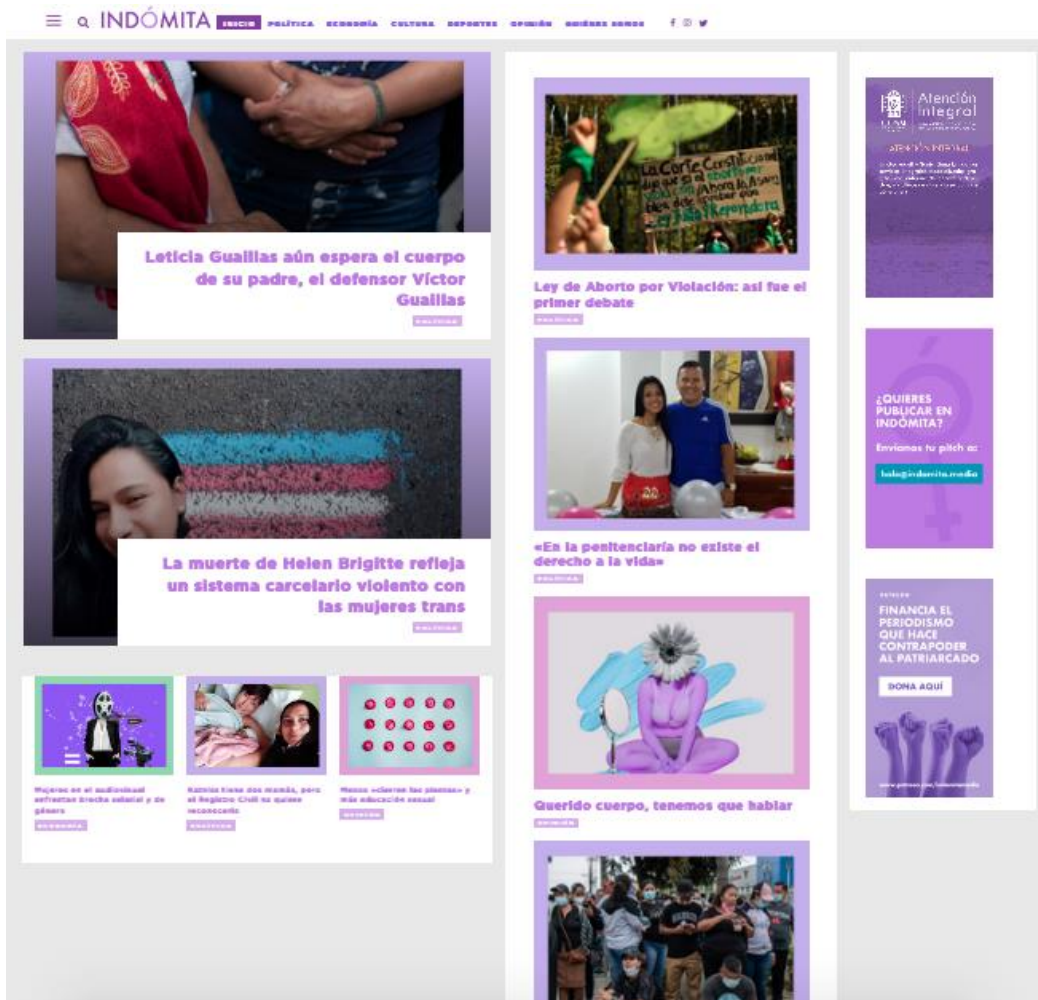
INDÓMITA INICIO POLÍTICA ECONOMÍA CULTURA DEPORTES OPINIÓN QUIÉNES SOMOS

Leticia Guallias aún espera el cuerpo de su padre, el defensor Víctor Guallias

POLÍTICA

La muerte de Helen Brigitte refleja un sistema carcelario violento con las mujeres trans

POLÍTICA

Mujeres en el audiovisual enfrentan brecha salarial y de género

ECONOMÍA

Katmia tiene dos mamás, pero el Registro Civil no quiere reconocerlo

POLÍTICA

Menos «cierren las piernas» y más educación sexual

OPINIÓN

La Corte Constitucional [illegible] Ahora la Asamblea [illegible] Reparadora

Ley de Aborto por Violación: así fue el primer debate

POLÍTICA

«En la penitenciaría no existe el derecho a la vida»

POLÍTICA

Querido cuerpo, tenemos que hablar

OPINIÓN

Atención Integral

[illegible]

¿QUIERES PUBLICAR EN INDÓMITA?

Envíanos tu pitch a:

hola@indomita.media

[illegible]

FINANCIA EL PERIODISMO QUE HACE CONTRAPODER AL PATRIARCADO

DONA AQUÍ

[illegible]